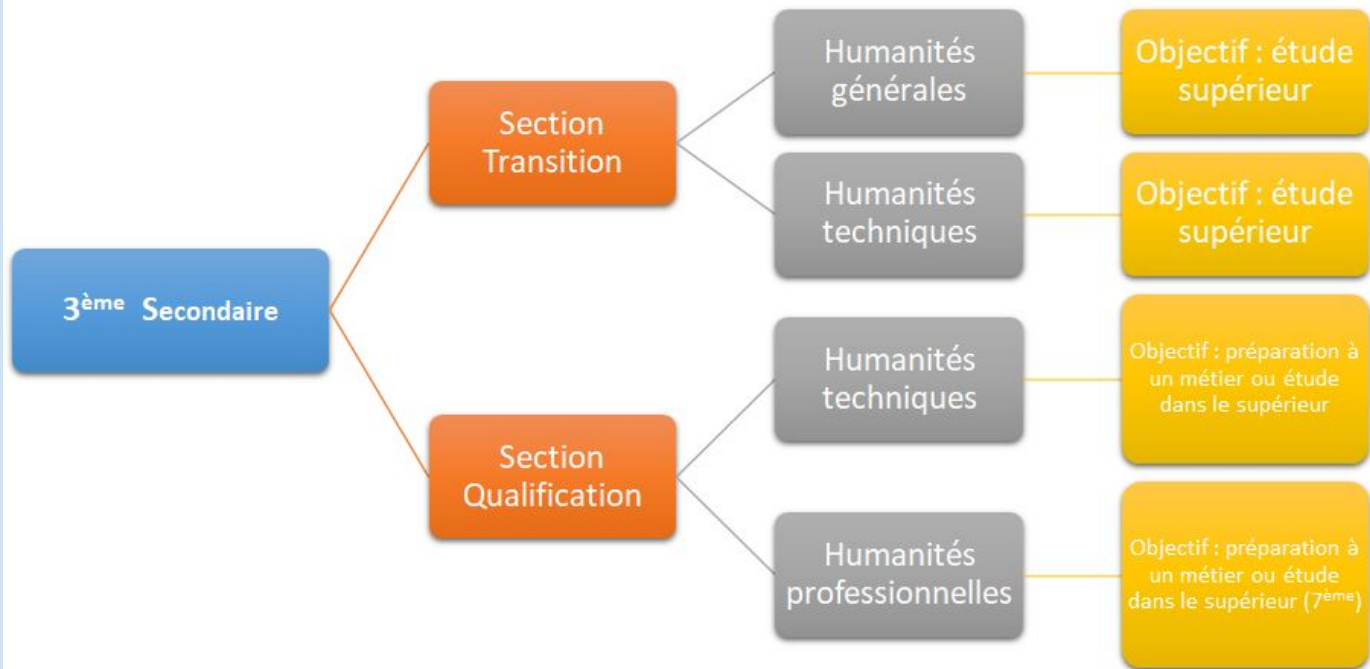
3$^{ème}$ Secondaire

Section Transition

Humanités générales

Objectif : étude supérieur

Humanités techniques

Objectif : étude supérieur

Section Qualification

Humanités techniques

Objectif : préparation à un métier ou étude dans le supérieur

Humanités professionnelles

Objectif : préparation à un métier ou étude dans le supérieur (7$^{ème}$)